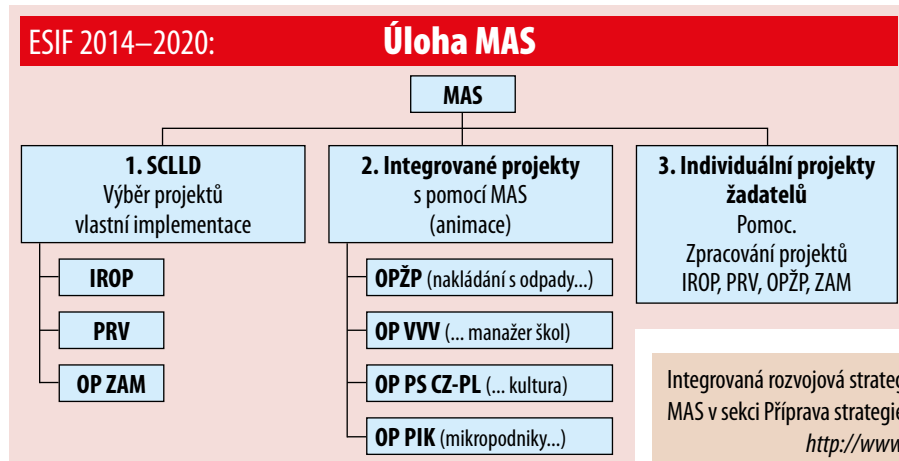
ESIF 2014–2020: Úloha MAS

MAS

1. SCLLD
Výběr projektů
vlastní implementace

IROP

PRV

OP ZAM

2. Integrované projekty
s pomocí MAS
(animace)

OPŽP (nakládání s odpady...)

OP VVV (... manažer škol)

OP PS CZ-PL (... kultura)

OP PIK (mikropodniky...)

3. Individuální projekty žadatelů
Pomoc.
Zpracování projektů
IROP, PRV, OPŽP, ZAM

Integrovaná rozvojová strateg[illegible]
MAS v sekci Příprava strategie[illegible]
http://www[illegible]